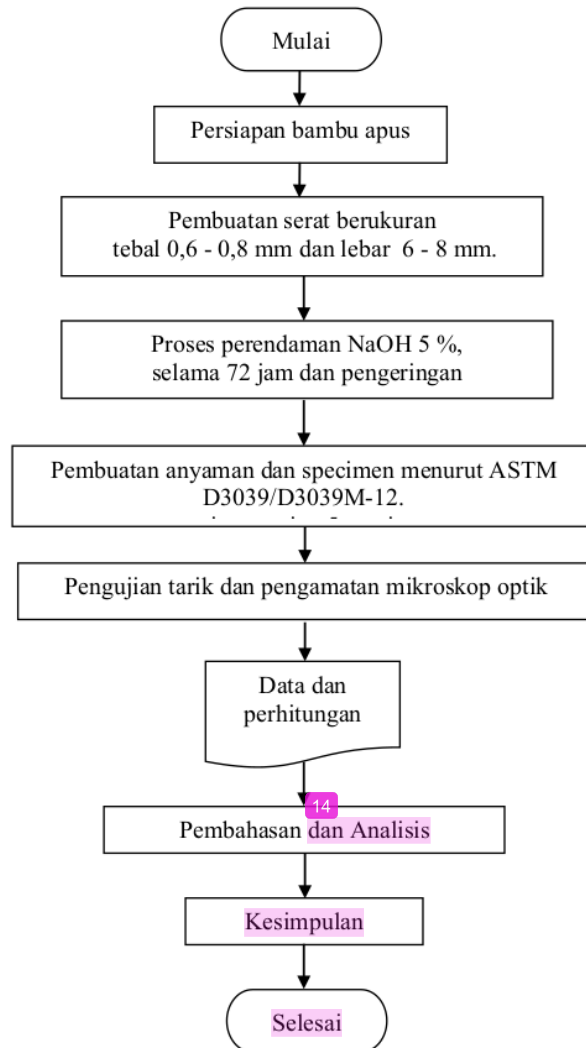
Mulai

Persiapan bambu apus

Pembuatan serat berukuran tebal 0,6 - 0,8 mm dan lebar 6 - 8 mm.

Proses perendaman NaOH 5 %, selama 72 jam dan pengeringan

Pembuatan anyaman dan specimen menurut ASTM D3039/D3039M-12.

Pengujian tarik dan pengamatan mikroskop optik

Data dan perhitungan

14

Pembahasan dan Analisis

Kesimpulan

Selesai